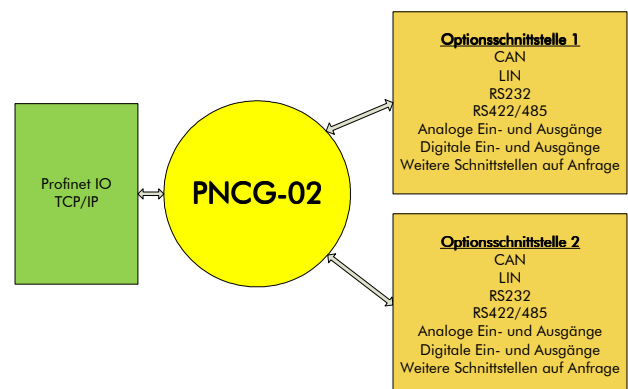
Profinet IO
TCP/IP

PNCG-02

Optionsschnittstelle 1
CAN
LIN
RS232
RS422/485
Analoge Ein- und Ausgänge
Digitale Ein- und Ausgänge
Weitere Schnittstellen auf Anfrage

Optionsschnittstelle 2
CAN
LIN
RS232
RS422/485
Analoge Ein- und Ausgänge
Digitale Ein- und Ausgänge
Weitere Schnittstellen auf Anfrage